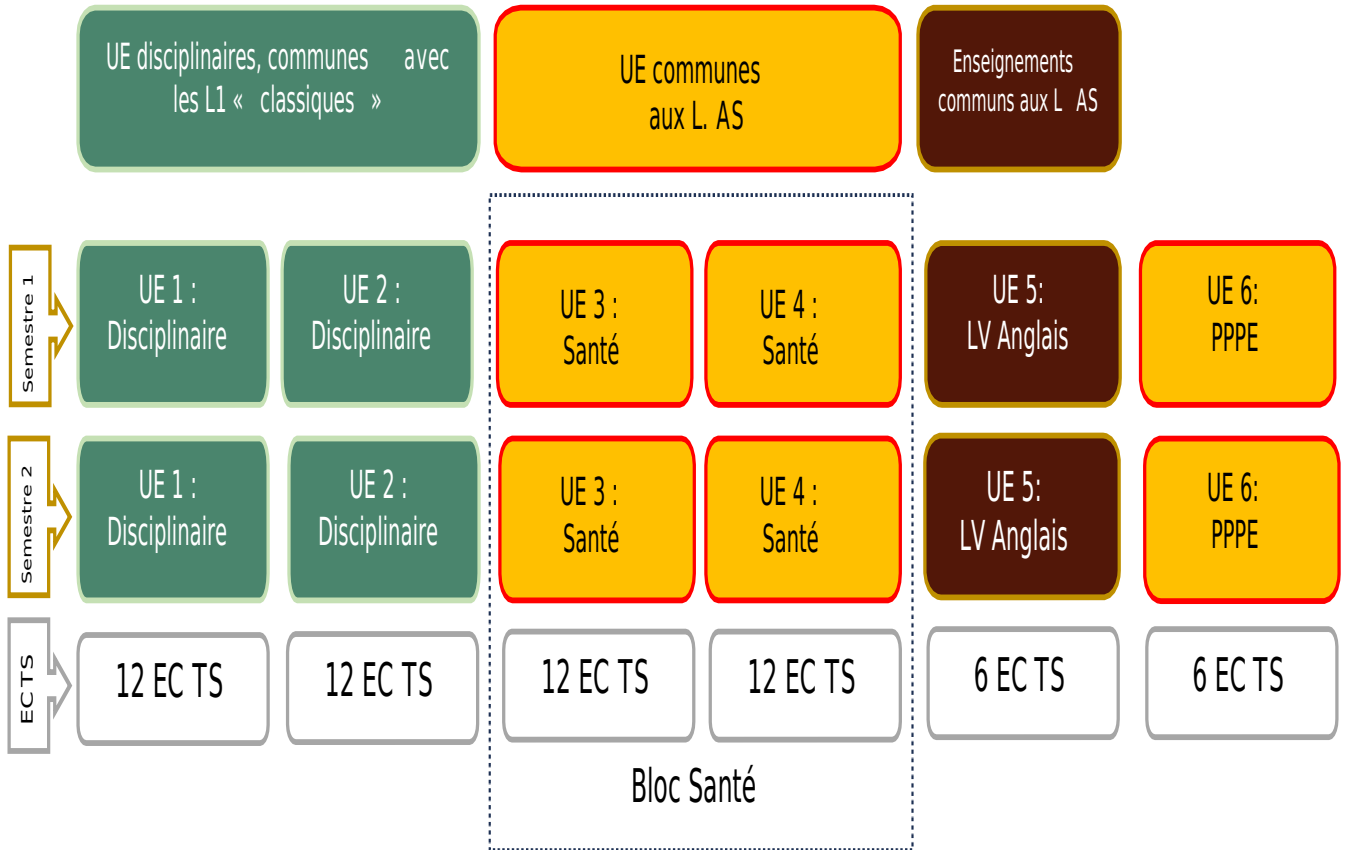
UE disciplinaires, communes avec les L1 « classiques »

UE communes aux L. AS

Enseignements communs aux L AS

Semestre 1

UE 1 : Disciplinaire

UE 2 : Disciplinaire

UE 3 : Santé

UE 4 : Santé

UE 5: LV Anglais

UE 6: PPPE

Semestre 2

UE 1 : Disciplinaire

UE 2 : Disciplinaire

UE 3 : Santé

UE 4 : Santé

UE 5: LV Anglais

UE 6: PPPE

EC TS

12 EC TS

12 EC TS

12 EC TS

12 EC TS

6 EC TS

6 EC TS

Bloc Santé